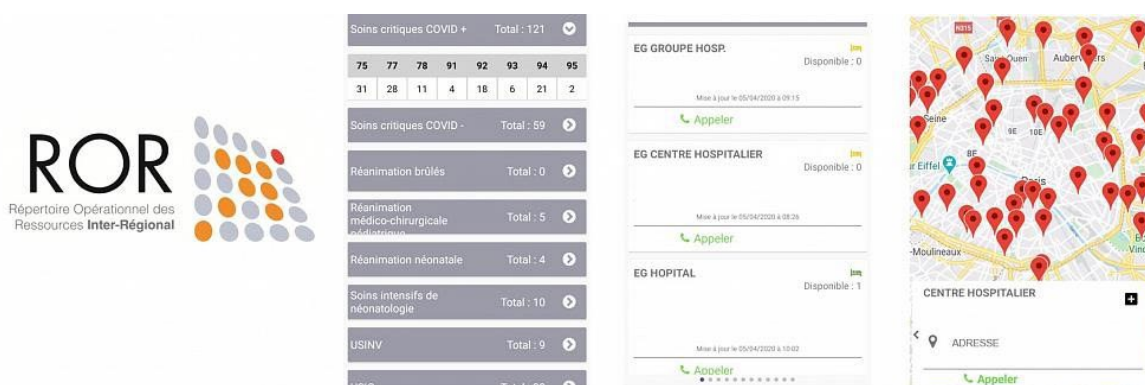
ROR
Répertoire Opérationnel des Ressources Inter-Régional

Soins critiques COVID + Total : 121

| 75 | 77 | 78 | 91 | 92 | 93 | 94 | 95 |
|---|---|---|---|---|---|---|---|
| 31 | 28 | 11 | 4 | 18 | 6 | 21 | 2 |

Soins critiques COVID - Total : 59

Réanimation brûlés Total : 0

Réanimation médico-chirurgicale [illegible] Total : 5

Réanimation néonatale Total : 4

Soins intensifs de néonatologie Total : 10

USINV Total : 9

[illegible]

EG GROUPE HOSP.
Disponible : 0
Mise à jour le 05/04/2020 à 09:15
Appeler

EG CENTRE HOSPITALIER
Disponible : 0
Mise à jour le 05/04/2020 à 08:26
Appeler

EG HOPITAL
Disponible : 1
Mise à jour le 05/04/2020 à 10:02
Appeler

N315
Saint-Ouen
Aubervilliers
Seine
9E
10E
8E
Tour Eiffel
Paris
Moulineaux
Vinc
CENTRE HOSPITALIER
ADRESSE
Appeler